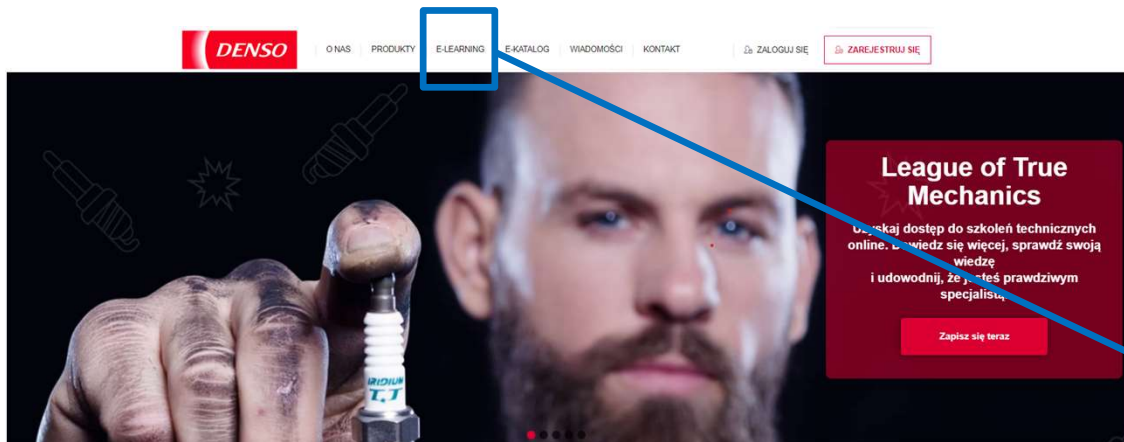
DENSO

O NAS PRODUKTY E-LEARNING E-KATALOG WIADOMOŚCI KONTAKT ZALOGUJ SIĘ ZAREJESTRUJ SIĘ

League of True Mechanics

U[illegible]skaj dostęp do szkoleń technicznych online. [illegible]wiedz się więcej, sprawdź swoją wiedzę i udowodnij, że j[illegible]teś prawdziwym specjalist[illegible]

Zapisz się teraz

IRIDIUM T,T